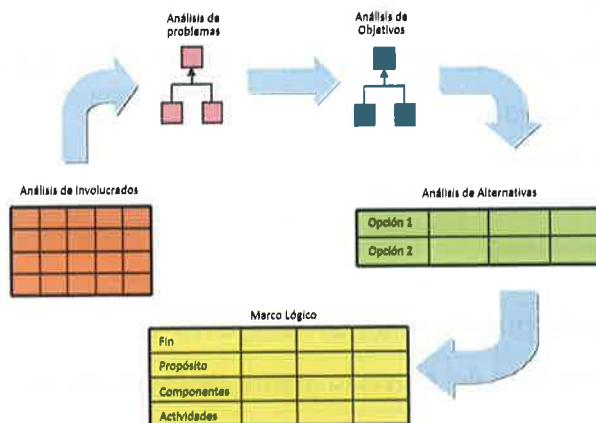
Análisis de problemas

Análisis de Objetivos

Análisis de Involucrados

Análisis de Alternativas

| Opción 1 | | | |
|---|---|---|---|
| Opción 2 | | | |

Marco Lógico

| Fin | | | |
|---|---|---|---|
| Propósito | | | |
| Componentes | | | |
| Actividades | | | |